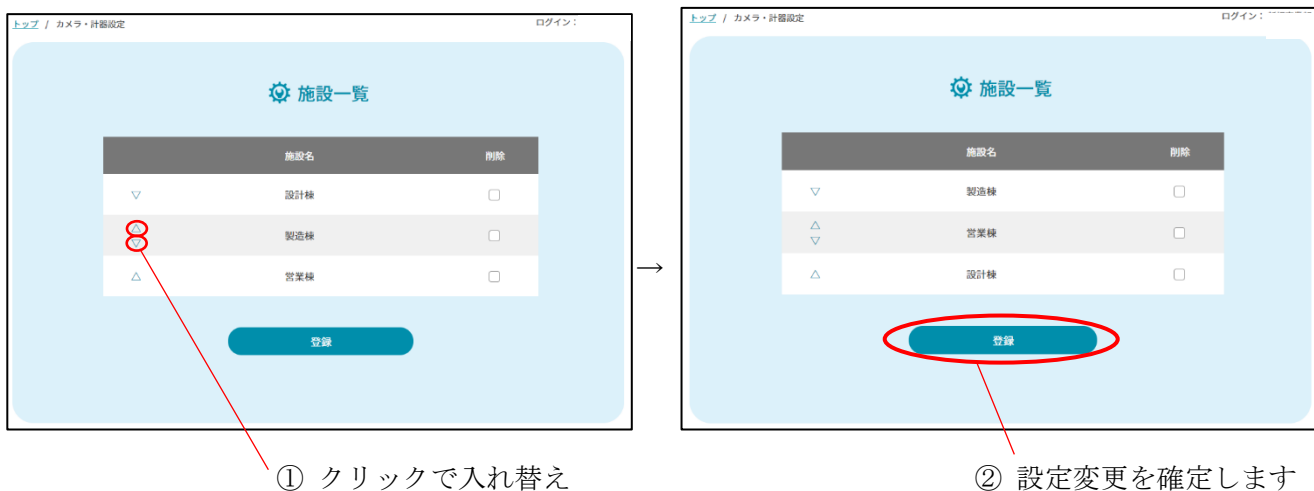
トップ / カメラ・計器設定

ログイン：

施設一覧

| | 施設名 | 削除 |
|---|---|---|
| ▽ | 設計棟 | ☐ |
| △ ▽ | 製造棟 | ☐ |
| △ | 営業棟 | ☐ |

登録

→

トップ / カメラ・計器設定

ログイン：

施設一覧

| | 施設名 | 削除 |
|---|---|---|
| ▽ | 製造棟 | ☐ |
| △ ▽ | 営業棟 | ☐ |
| △ | 設計棟 | ☐ |

登録

① クリックで入れ替え

② 設定変更を確定します